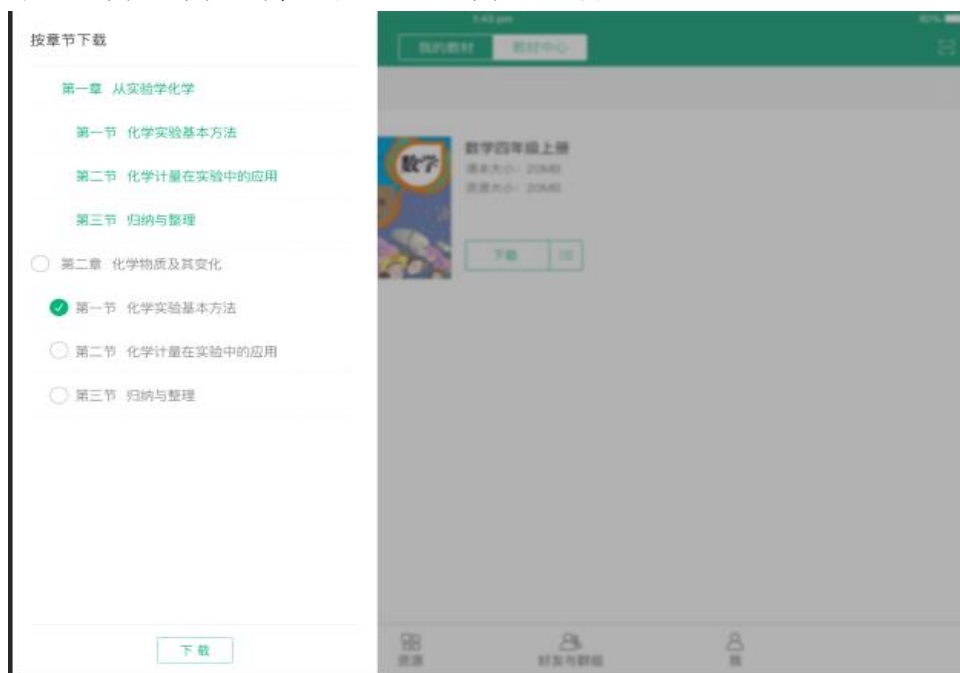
按章节下载

第一章 从实验学化学

第一节 化学实验基本方法

第二节 化学计量在实验中的应用

第三节 归纳与整理

第二章 化学物质及其变化

第一节 化学实验基本方法

第二节 化学计量在实验中的应用

第三节 归纳与整理

下 载

1:43 pm

90%

我的教材 教材中心

数学

数学四年级上册

课本大小：20MB

资源大小：20MB

下载

资源

好友与群组

我